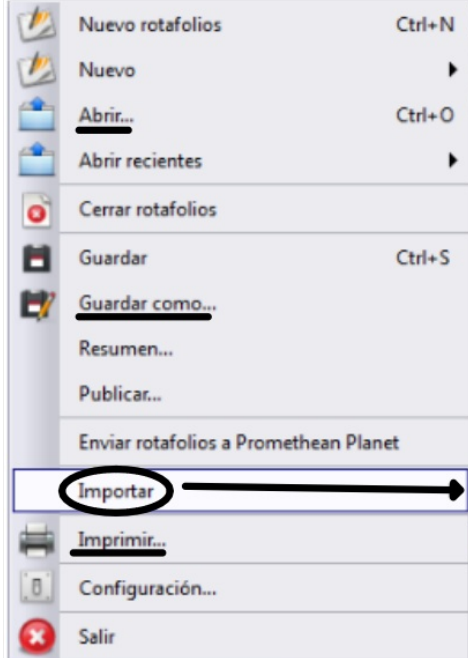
Nuevo rotafolios Ctrl+N
Nuevo
Abrir... Ctrl+O
Abrir recientes
Cerrar rotafolios
Guardar Ctrl+S
Guardar como...
Resumen...
Publicar...
Enviar rotafolios a Promethean Planet
Importar
Imprimir...
Configuración...
Salir